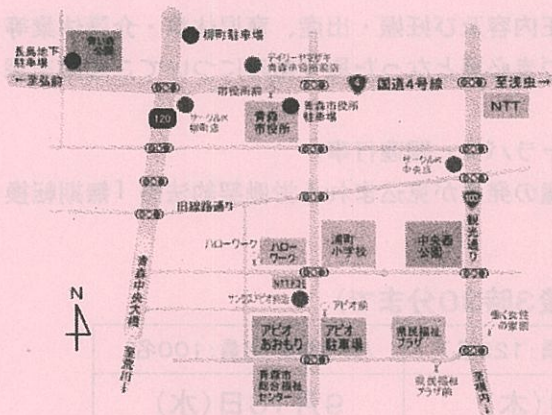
青い森公園
柳町駐車場
長島地下駐車場
デイリーヤマザキ青森市役所前店
←至弘前
4
国道4号線
至浅虫→
NTT
120
市役所前
サークルK柳町店
青森市役所駐車場
青森市役所
サークルK中央店
103
観光通り
旧国道通り
ハローワーク
ハローワーク
浦町小学校
中央若公園
NTT
サンクス アピオ前店
アピオ前
働く女性の家
N
アピオあおもり
アピオ駐車場
県民福祉プラザ
青森中央大橋
至青森駅
青森市総合福祉センター
県民福祉プラザ前
至堤川
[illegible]